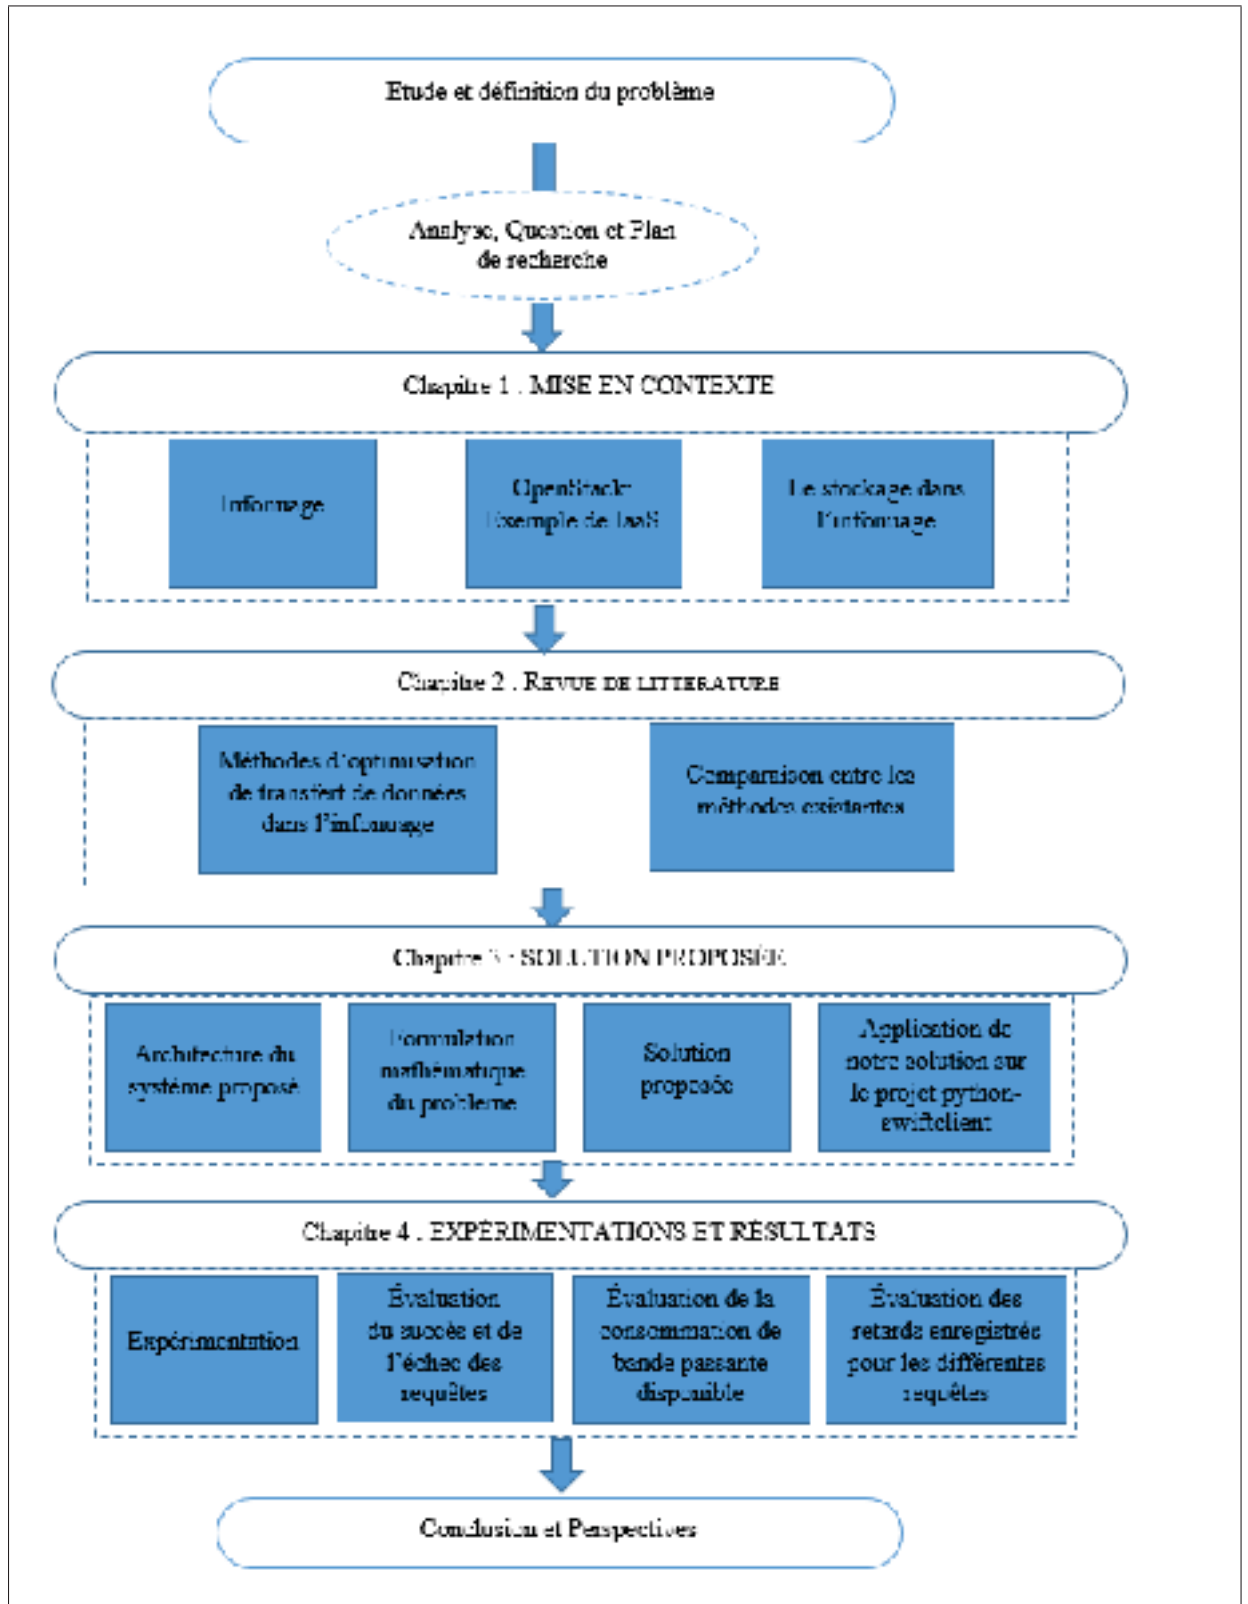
Etude et définition du problème

Analyse, Question et Plan de recherche

Chapitre 1 . MISE EN CONTEXTE

Infonuage

OpenStack: Exemple de IaaS

Le stockage dans l'infonuage

Chapitre 2 . REVUE DE LITTERATURE

Méthodes d'optimisation de transfert de données dans l'infonuage

Comparaison entre les méthodes existantes

Chapitre 3 : SOLUTION PROPOSÉE

Architecture du système proposé

Formulation mathématique du problème

Solution proposée

Application de notre solution sur le projet python-swiftclient

Chapitre 4 . EXPÉRIMENTATIONS ET RÉSULTATS

Expérimentation

Évaluation du succès et de l'échec des requêtes

Évaluation de la consommation de bande passante disponible

Évaluation des retards enregistrés pour les différentes requêtes

Conclusion et Perspectives